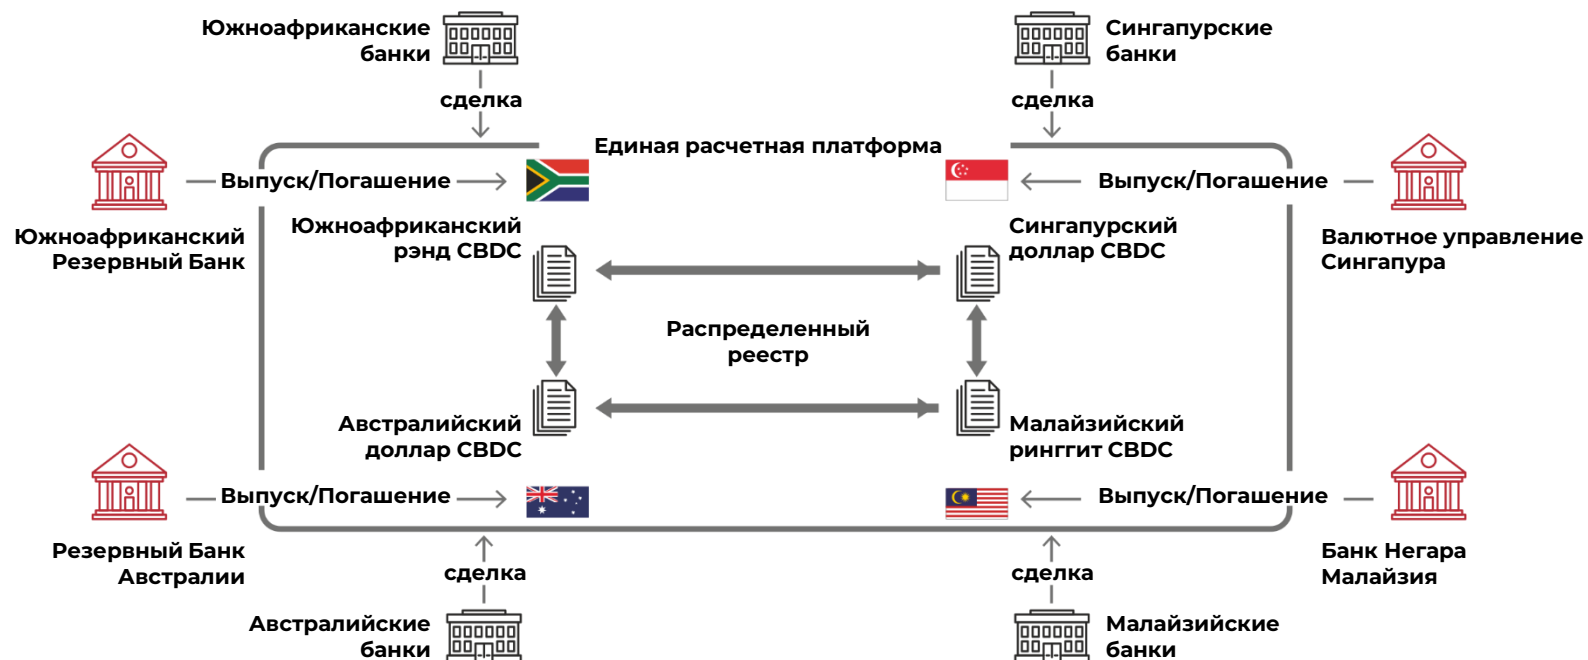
Южноафриканские банки

сделка

Сингапурские банки

сделка

Единая расчетная платформа

Выпуск/Погашение

Выпуск/Погашение

Южноафриканский Резервный Банк

Южноафриканский рэнд CBDC

Сингапурский доллар CBDC

Валютное управление Сингапура

Распределенный реестр

Австралийский доллар CBDC

Малайзийский ринггит CBDC

Выпуск/Погашение

Выпуск/Погашение

Резервный Банк Австралии

Банк Негара Малайзия

сделка

сделка

Австралийские банки

Малайзийские банки